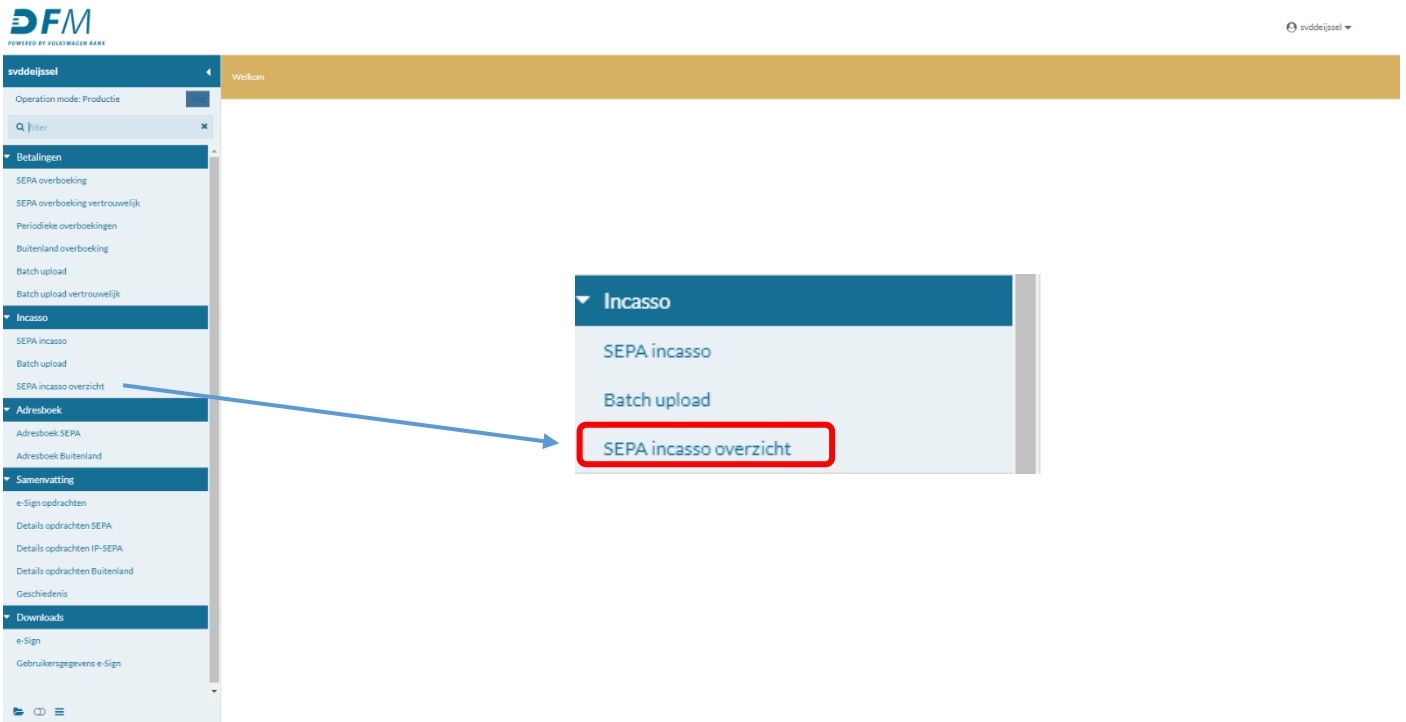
DFM
POWERED BY VOLKSWAGEN BANK

svddeijssel

svddeijssel

Welkom

Operation mode: Productie

filter

Betalingen
SEPA overboeking
SEPA overboeking vertrouwelijk
Periodieke overboekingen
Buitenland overboeking
Batch upload
Batch upload vertrouwelijk

Incasso
SEPA incasso
Batch upload
SEPA incasso overzicht

Adresboek
Adresboek SEPA
Adresboek Buitenland

Samenvatting
e-Sign opdrachten
Details opdrachten SEPA
Details opdrachten IP-SEPA
Details opdrachten Buitenland
Geschiedenis

Downloads
e-Sign
Gebruikersgegevens e-Sign

Incasso
SEPA incasso
Batch upload
SEPA incasso overzicht